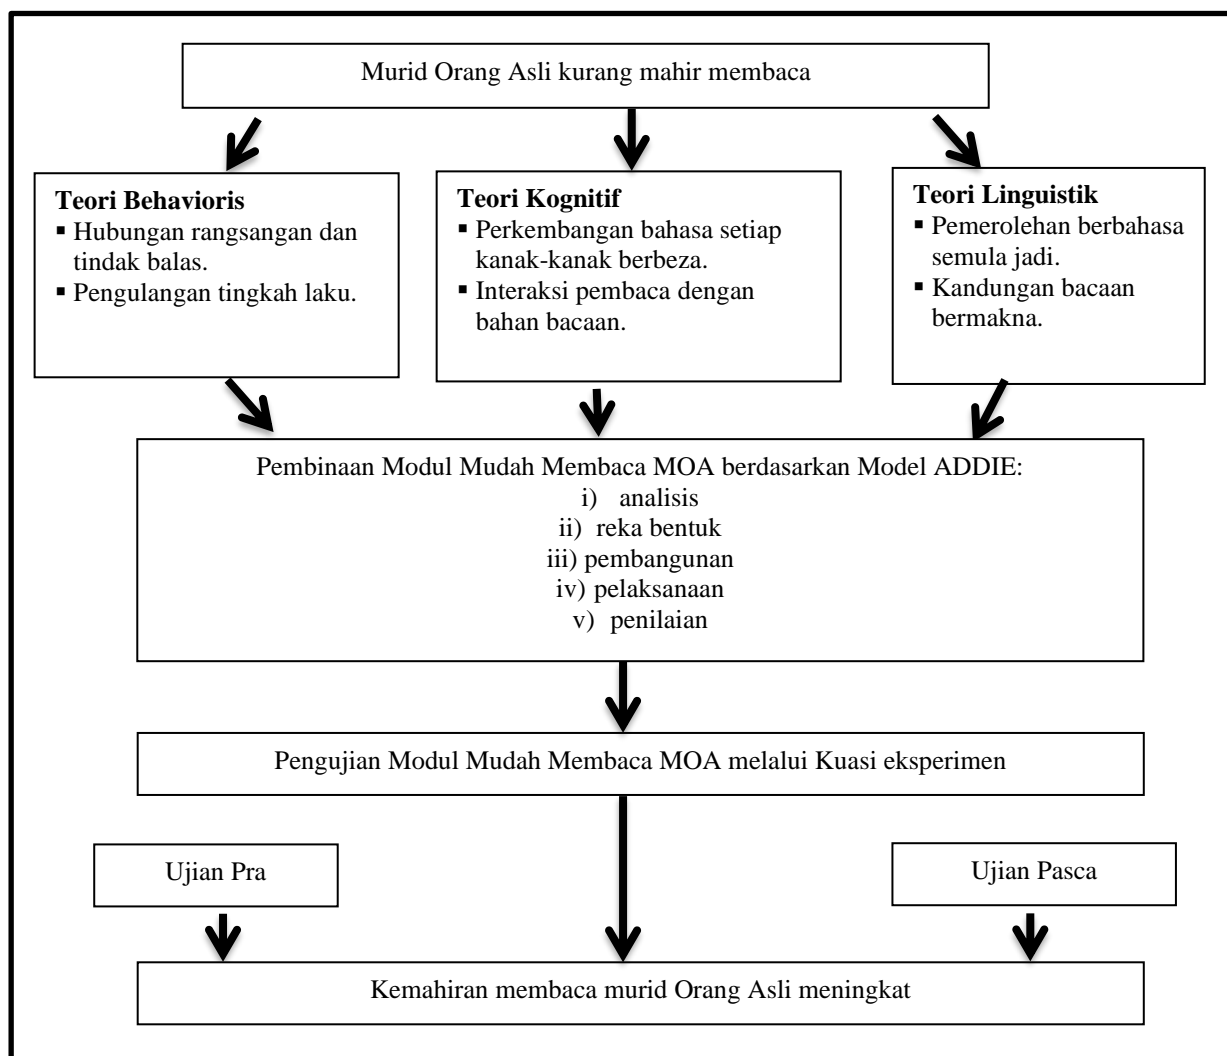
Murid Orang Asli kurang mahir membaca

**Teori Behavioris**
- Hubungan rangsangan dan tindak balas.
- Pengulangan tingkah laku.

**Teori Kognitif**
- Perkembangan bahasa setiap kanak-kanak berbeza.
- Interaksi pembaca dengan bahan bacaan.

**Teori Linguistik**
- Pemerolehan berbahasa semula jadi.
- Kandungan bacaan bermakna.

Pembinaan Modul Mudah Membaca MOA berdasarkan Model ADDIE:
i) analisis
ii) reka bentuk
iii) pembangunan
iv) pelaksanaan
v) penilaian

Pengujian Modul Mudah Membaca MOA melalui Kuasi eksperimen

Ujian Pra

Ujian Pasca

Kemahiran membaca murid Orang Asli meningkat